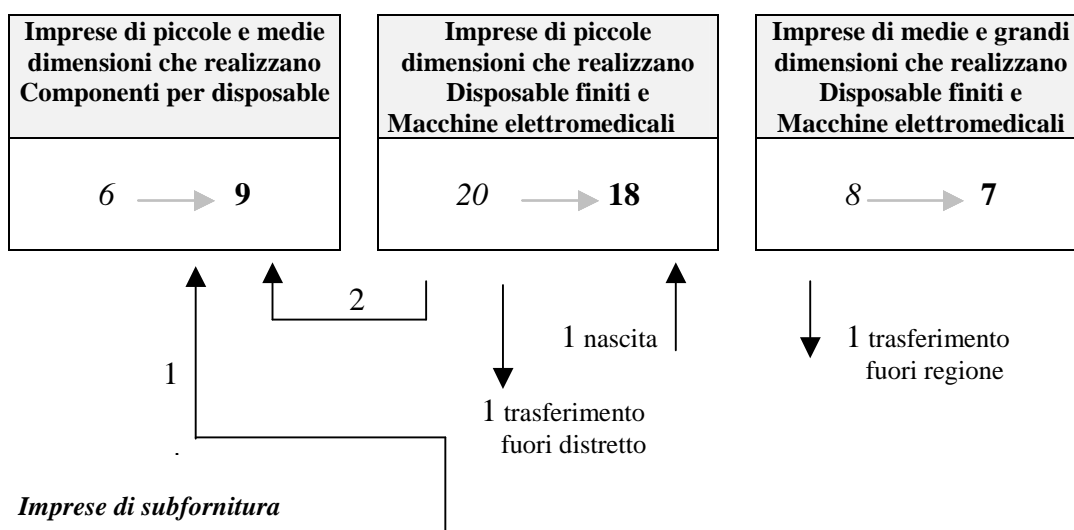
Imprese di piccole e medie dimensioni che realizzano Componenti per disposable

6 → 9

Imprese di piccole dimensioni che realizzano Disposable finiti e Macchine elettromedicali

20 → 18

Imprese di medie e grandi dimensioni che realizzano Disposable finiti e Macchine elettromedicali

8 → 7

2

1

1 nascita

1 trasferimento fuori distretto

1 trasferimento fuori regione

Imprese di subfornitura